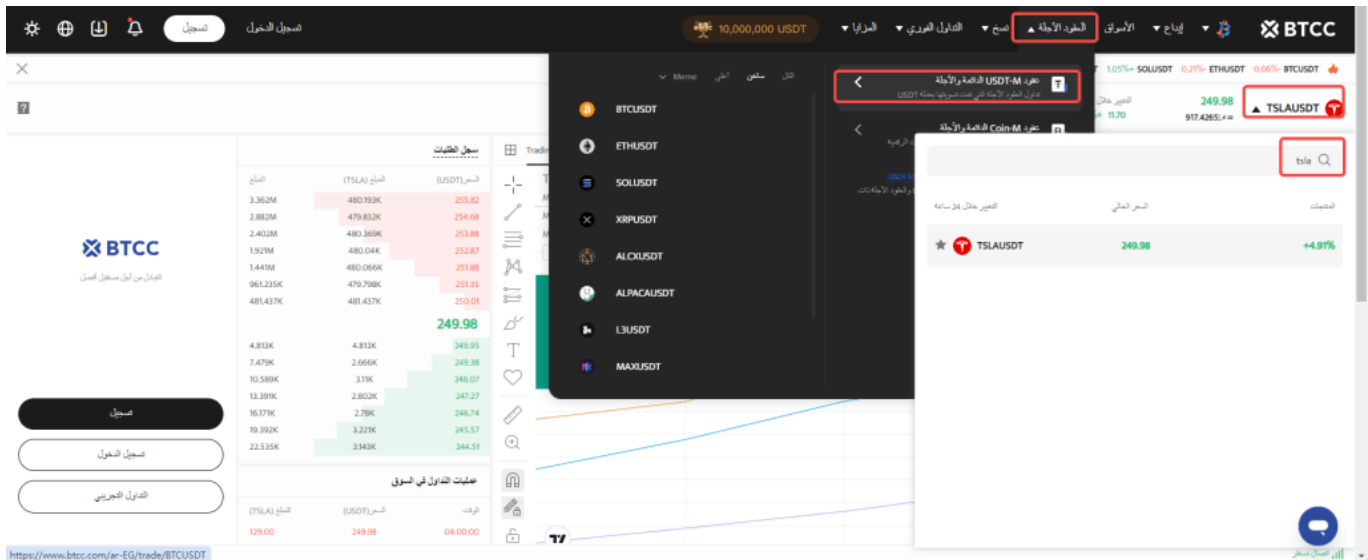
BTCC
العقود الآجلة
الأسواق
إيداع
نسخ
التداول الفوري
المزايا
10,000,000 USDT
تسجيل الدخول
تسجيل

1.05%+ SOLUSDT 0.21%- ETHUSDT 0.06%- BTCUSDT

عقود USDT-M الدائمة والآجلة
تداول العقود الآجلة التي تمت تسويتها بعملة USDT
عقود Coin-M الدائمة والآجلة

الكل ساخن أعلى Meme

BTCUSDT
ETHUSDT
SOLUSDT
XRPUSDT
ALCXUSDT
ALPACAUSDT
L3USDT
MAXUSDT

TSLAUSDT
249.98
917.4265
11.70

tsla

المنتجات
السعر الحالي
التغيير خلال 24 ساعة

TSLAUSDT 249.98 +4.91%

سجل الطلبات

| السعر (USDT) | المبلغ (TSLA) | المبلغ |
|---|---|---|
| 253.82 | 480.193K | 3.362M |
| 254.68 | 479.832K | 2.882M |
| 253.88 | 480.369K | 2.402M |
| 252.87 | 480.04K | 1.921M |
| 251.88 | 480.066K | 1.441M |
| 251.35 | 479.798K | 961.235K |
| 250.01 | 481.437K | 481.437K |

249.98

| | | |
|---|---|---|
| 249.95 | 4.813K | 4.813K |
| 249.38 | 2.666K | 7.479K |
| 248.07 | 3.11K | 10.589K |
| 247.27 | 2.802K | 13.391K |
| 246.74 | 2.78K | 16.171K |
| 245.57 | 3.221K | 19.392K |
| 244.51 | 3.143K | 22.535K |

عمليات التداول في السوق

| الوقت | السعر (USDT) | المبلغ (TSLA) |
|---|---|---|
| 04:00:00 | 249.98 | 129.00 |

BTCC
التداول من أول تسجيل الدخول
تسجيل
تسجيل الدخول
التداول التجريبي

https://www.btcc.com/ar-EG/trade/BTCUSDT